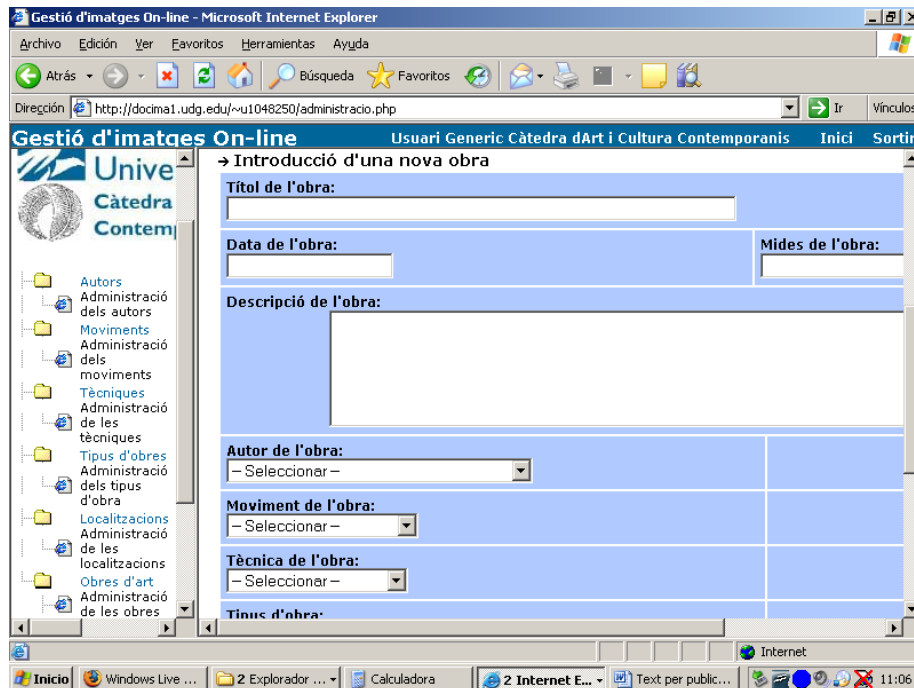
Gestió d'imatges On-line - Microsoft Internet Explorer

Archivo Edición Ver Favoritos Herramientas Ayuda

Atrás Búsqueda Favoritos

Dirección http://docima1.udg.edu/~u1048250/administracio.php Ir Vínculos

Gestió d'imatges On-line Usuari Generic Càtedra dArt i Cultura Contemporanis Inici Sortir

Unive
Càtedra
Contem

Autors
Administració dels autors
Moviments
Administració dels moviments
Tècniques
Administració de les tècniques
Tipus d'obres
Administració dels tipus d'obra
Localitzacions
Administració de les localitzacions
Obres d'art
Administració de les obres

→ Introducció d'una nova obra

Títol de l'obra:

Data de l'obra:

Mides de l'obra:

Descripció de l'obra:

Autor de l'obra:
– Seleccionar –

Moviment de l'obra:
– Seleccionar –

Tècnica de l'obra:
– Seleccionar –

Tipus d'obra:

Internet

Inicio Windows Live ... 2 Explorador ... Calculadora 2 Internet E... Text per public... 11:06